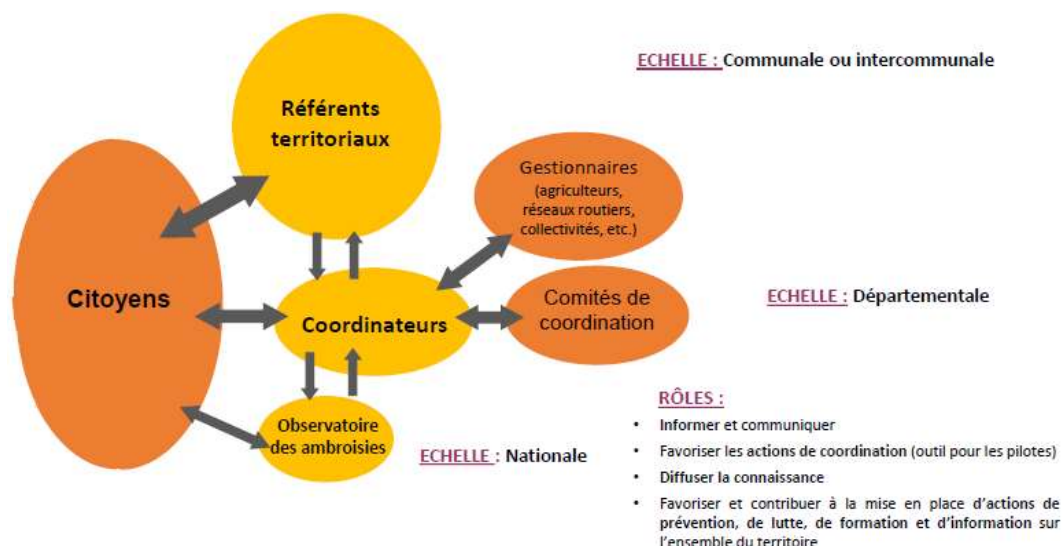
Référents territoriaux

Citoyens

Gestionnaires (agriculteurs, réseaux routiers, collectivités, etc.)

Coordinateurs

Comités de coordination

Observatoire des ambroisies

ECHELLE : Communale ou intercommunale

ECHELLE : Départementale

ECHELLE : Nationale

RÔLES :

• Informer et communiquer
• Favoriser les actions de coordination (outil pour les pilotes)
• Diffuser la connaissance
• Favoriser et contribuer à la mise en place d'actions de prévention, de lutte, de formation et d'information sur l'ensemble du territoire